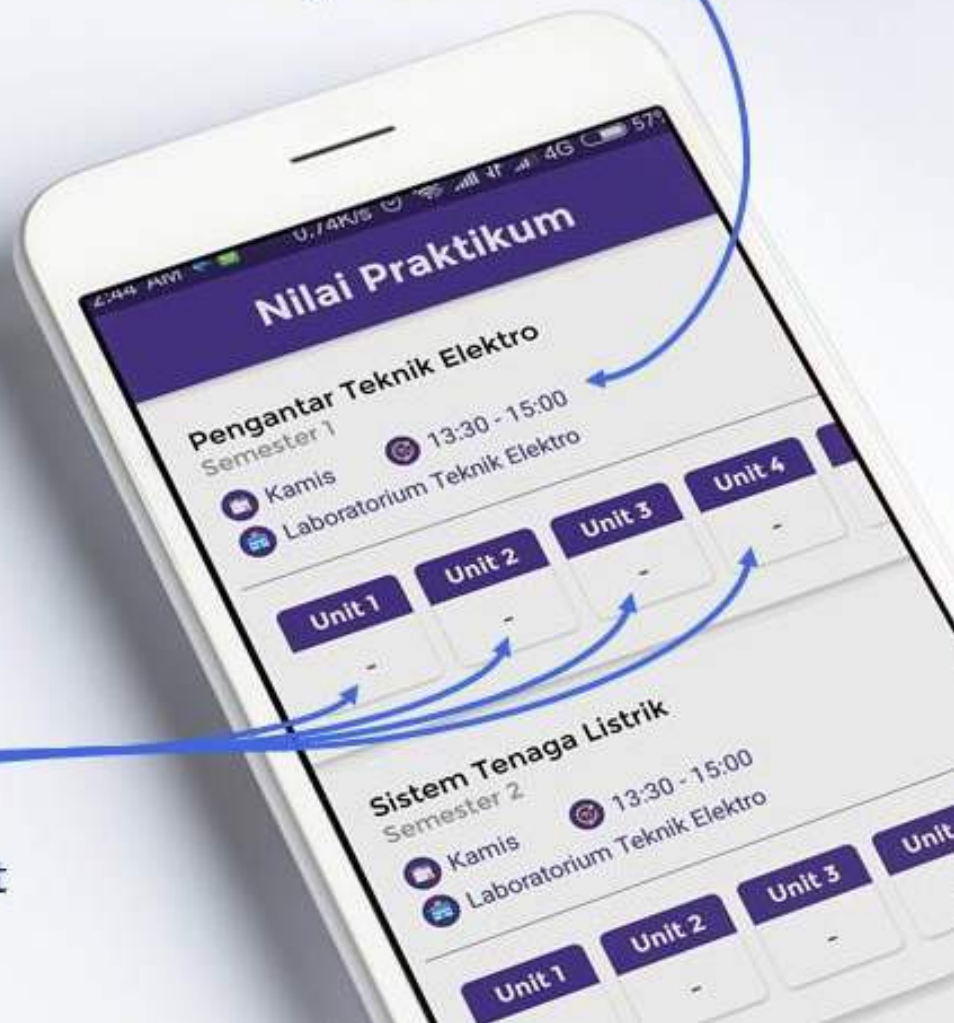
2:44 AM 0,74K/s 4G 57

Nilai Praktikum

Pengantar Teknik Elektro
Semester 1
Kamis 13:30 - 15:00
Laboratorium Teknik Elektro

Unit 1
-
Unit 2
-
Unit 3
-
Unit 4
-

Sistem Tenaga Listrik
Semester 2
Kamis 13:30 - 15:00
Laboratorium Teknik Elektro

Unit 1
Unit 2
-
Unit 3
-
Unit

t